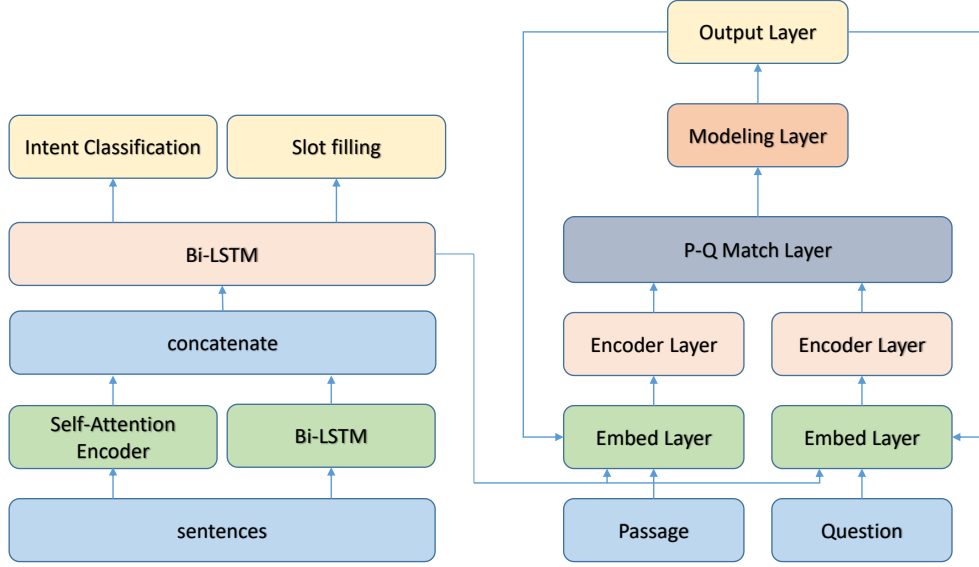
Output Layer

Modeling Layer

Intent Classification

Slot filling

P-Q Match Layer

Bi-LSTM

Encoder Layer

Encoder Layer

concatenate

Self-Attention Encoder

Bi-LSTM

Embed Layer

Embed Layer

sentences

Passage

Question